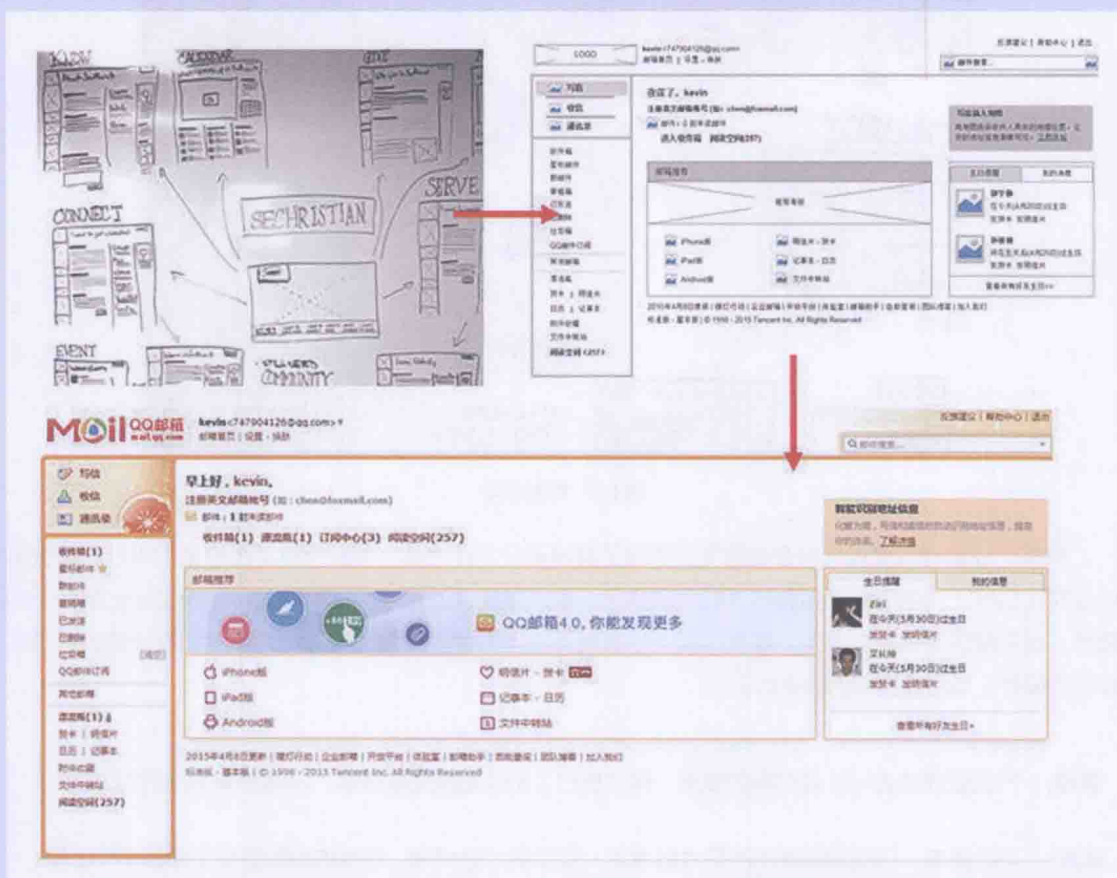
LOGO
kevin<747904126@qq.com>
反馈建议 | 帮助中心 | 退出
写信
收信
通讯录
你好，kevin
注册英文邮箱帐号 (如：chen@foxmail.com)
邮件推荐
iPhone版
iPad版
Android版
明信片 · 贺卡
记事本 · 日历
文件中转站
生日提醒
我的消息
查看所有好友生日>>
© 1998 - 2015 Tencent Inc. All Rights Reserved

SECHRISTIAN
CONNECT
SERVE
EVENT
COMMUNITY

Mail QQ邮箱 mail.qq.com
kevin<747904126@qq.com>
邮箱首页 | 设置 · 换肤
反馈建议 | 帮助中心 | 退出
写信
收信
通讯录
早上好，kevin。
注册英文邮箱帐号 (如：chen@foxmail.com)
邮件：1 封未读邮件
收件箱(1) 漂流瓶(1) 订阅中心(3) 阅读空间(257)
收件箱(1)
星标邮件
群邮件
草稿箱
已发送
已删除
垃圾箱
QQ邮件订阅
其他邮箱
漂流瓶(1)
贺卡 | 明信片
日历 | 记事本
附件收藏
文件中转站
阅读空间(257)
邮箱推荐
QQ邮箱4.0，你能发现更多
iPhone版
iPad版
Android版
明信片 · 贺卡
记事本 · 日历
文件中转站
生日提醒
我的消息
查看所有好友生日>
2015年4月8日更新 | 隐私政策 | 企业邮箱 | 开放平台 | 体验室 | 邮箱助手 | 自助查询 | 团队博客 | 加入我们
© 1998 - 2015 Tencent Inc. All Rights Reserved